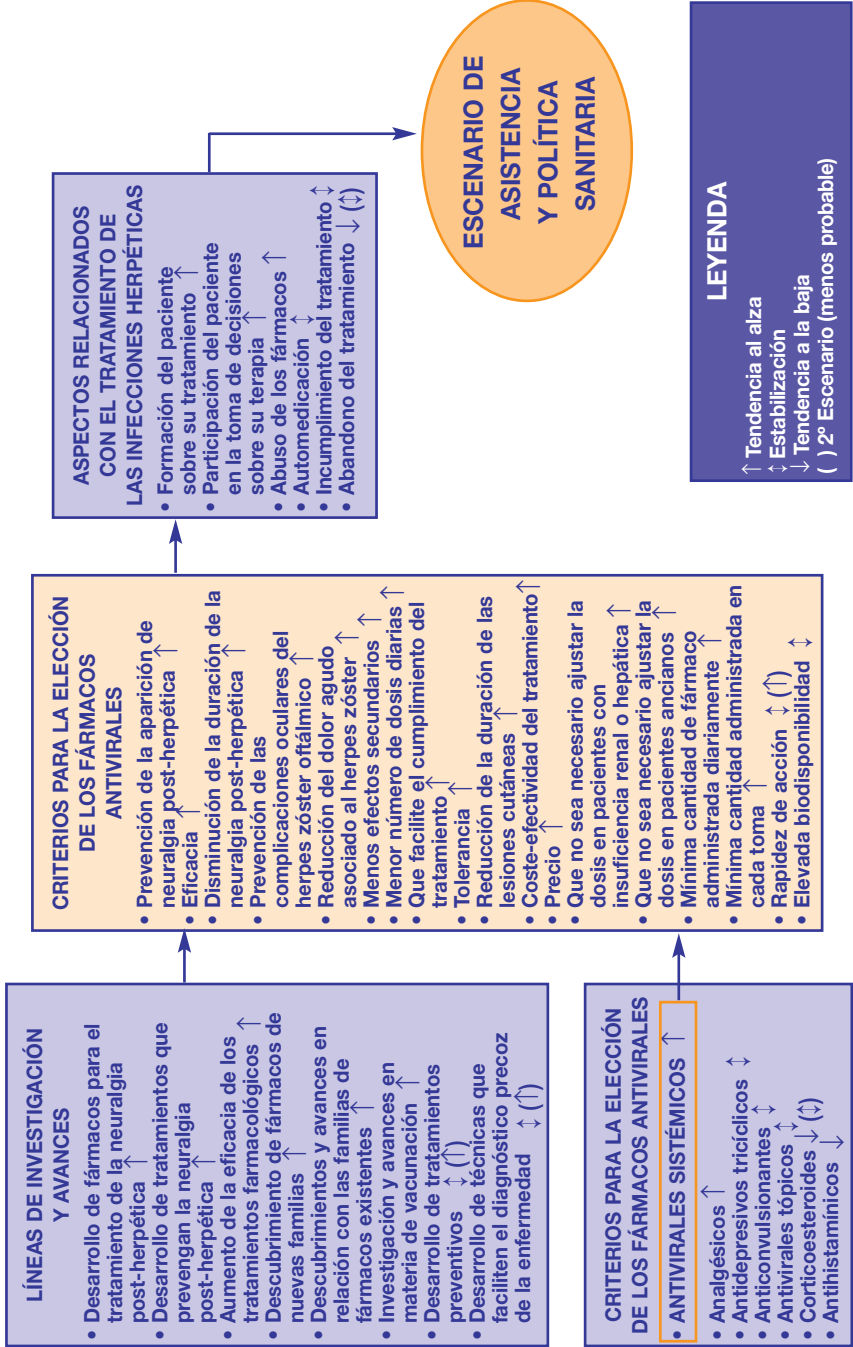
LÍNEAS DE INVESTIGACIÓN Y AVANCES
• Desarrollo de fármacos para el tratamiento de la neuralgia post-herpética ↑
• Desarrollo de tratamientos que prevengan la neuralgia post-herpética ↑
• Aumento de la eficacia de los tratamientos farmacológicos ↑
• Descubrimiento de fármacos de nuevas familias ↑
• Descubrimientos y avances en relación con las familias de fármacos existentes ↑
• Investigación y avances en materia de vacunación ↑
• Desarrollo de tratamientos preventivos ↕ (↑)
• Desarrollo de técnicas que faciliten el diagnóstico precoz de la enfermedad ↕ (↑)

CRITERIOS PARA LA ELECCIÓN DE LOS FÁRMACOS ANTIVIRALES
• ANTIVIRALES SISTÉMICOS ↑
• Analgésicos ↑
• Antidepresivos tricíclicos ↕
• Anticonvulsionantes ↕
• Antivirales tópicos ↕
• Corticoesteroides ↓ (↕)
• Antihistamínicos ↓

CRITERIOS PARA LA ELECCIÓN DE LOS FÁRMACOS ANTIVIRALES
• Prevención de la aparición de neuralgia post-herpética ↑
• Eficacia ↑
• Disminución de la duración de la neuralgia post-herpética ↑
• Prevención de las complicaciones oculares del herpes zóster oftálmico ↑
• Reducción del dolor agudo asociado al herpes zóster ↑
• Menos efectos secundarios ↑
• Menor número de dosis diarias ↑
• Que facilite el cumplimiento del tratamiento ↑
• Tolerancia ↑
• Reducción de la duración de las lesiones cutáneas ↑
• Coste-efectividad del tratamiento ↑
• Precio ↑
• Que no sea necesario ajustar la dosis en pacientes con insuficiencia renal o hepática ↑
• Que no sea necesario ajustar la dosis en pacientes ancianos ↑
• Mínima cantidad de fármaco administrada diariamente ↑
• Mínima cantidad administrada en cada toma ↑
• Rapidez de acción ↕ (↑)
• Elevada biodisponibilidad ↕

ASPECTOS RELACIONADOS CON EL TRATAMIENTO DE LAS INFECCIONES HERPÉTICAS
• Formación del paciente sobre su tratamiento ↑
• Participación del paciente en la toma de decisiones sobre su terapia ↑
• Abuso de los fármacos ↑
• Automedicación ↕
• Incumplimiento del tratamiento ↕
• Abandono del tratamiento ↓ (↕)

ESCENARIO DE ASISTENCIA Y POLÍTICA SANITARIA

LEYENDA
↑ Tendencia al alza
↕ Estabilización
↓ Tendencia a la baja
( ) 2º Escenario (menos probable)